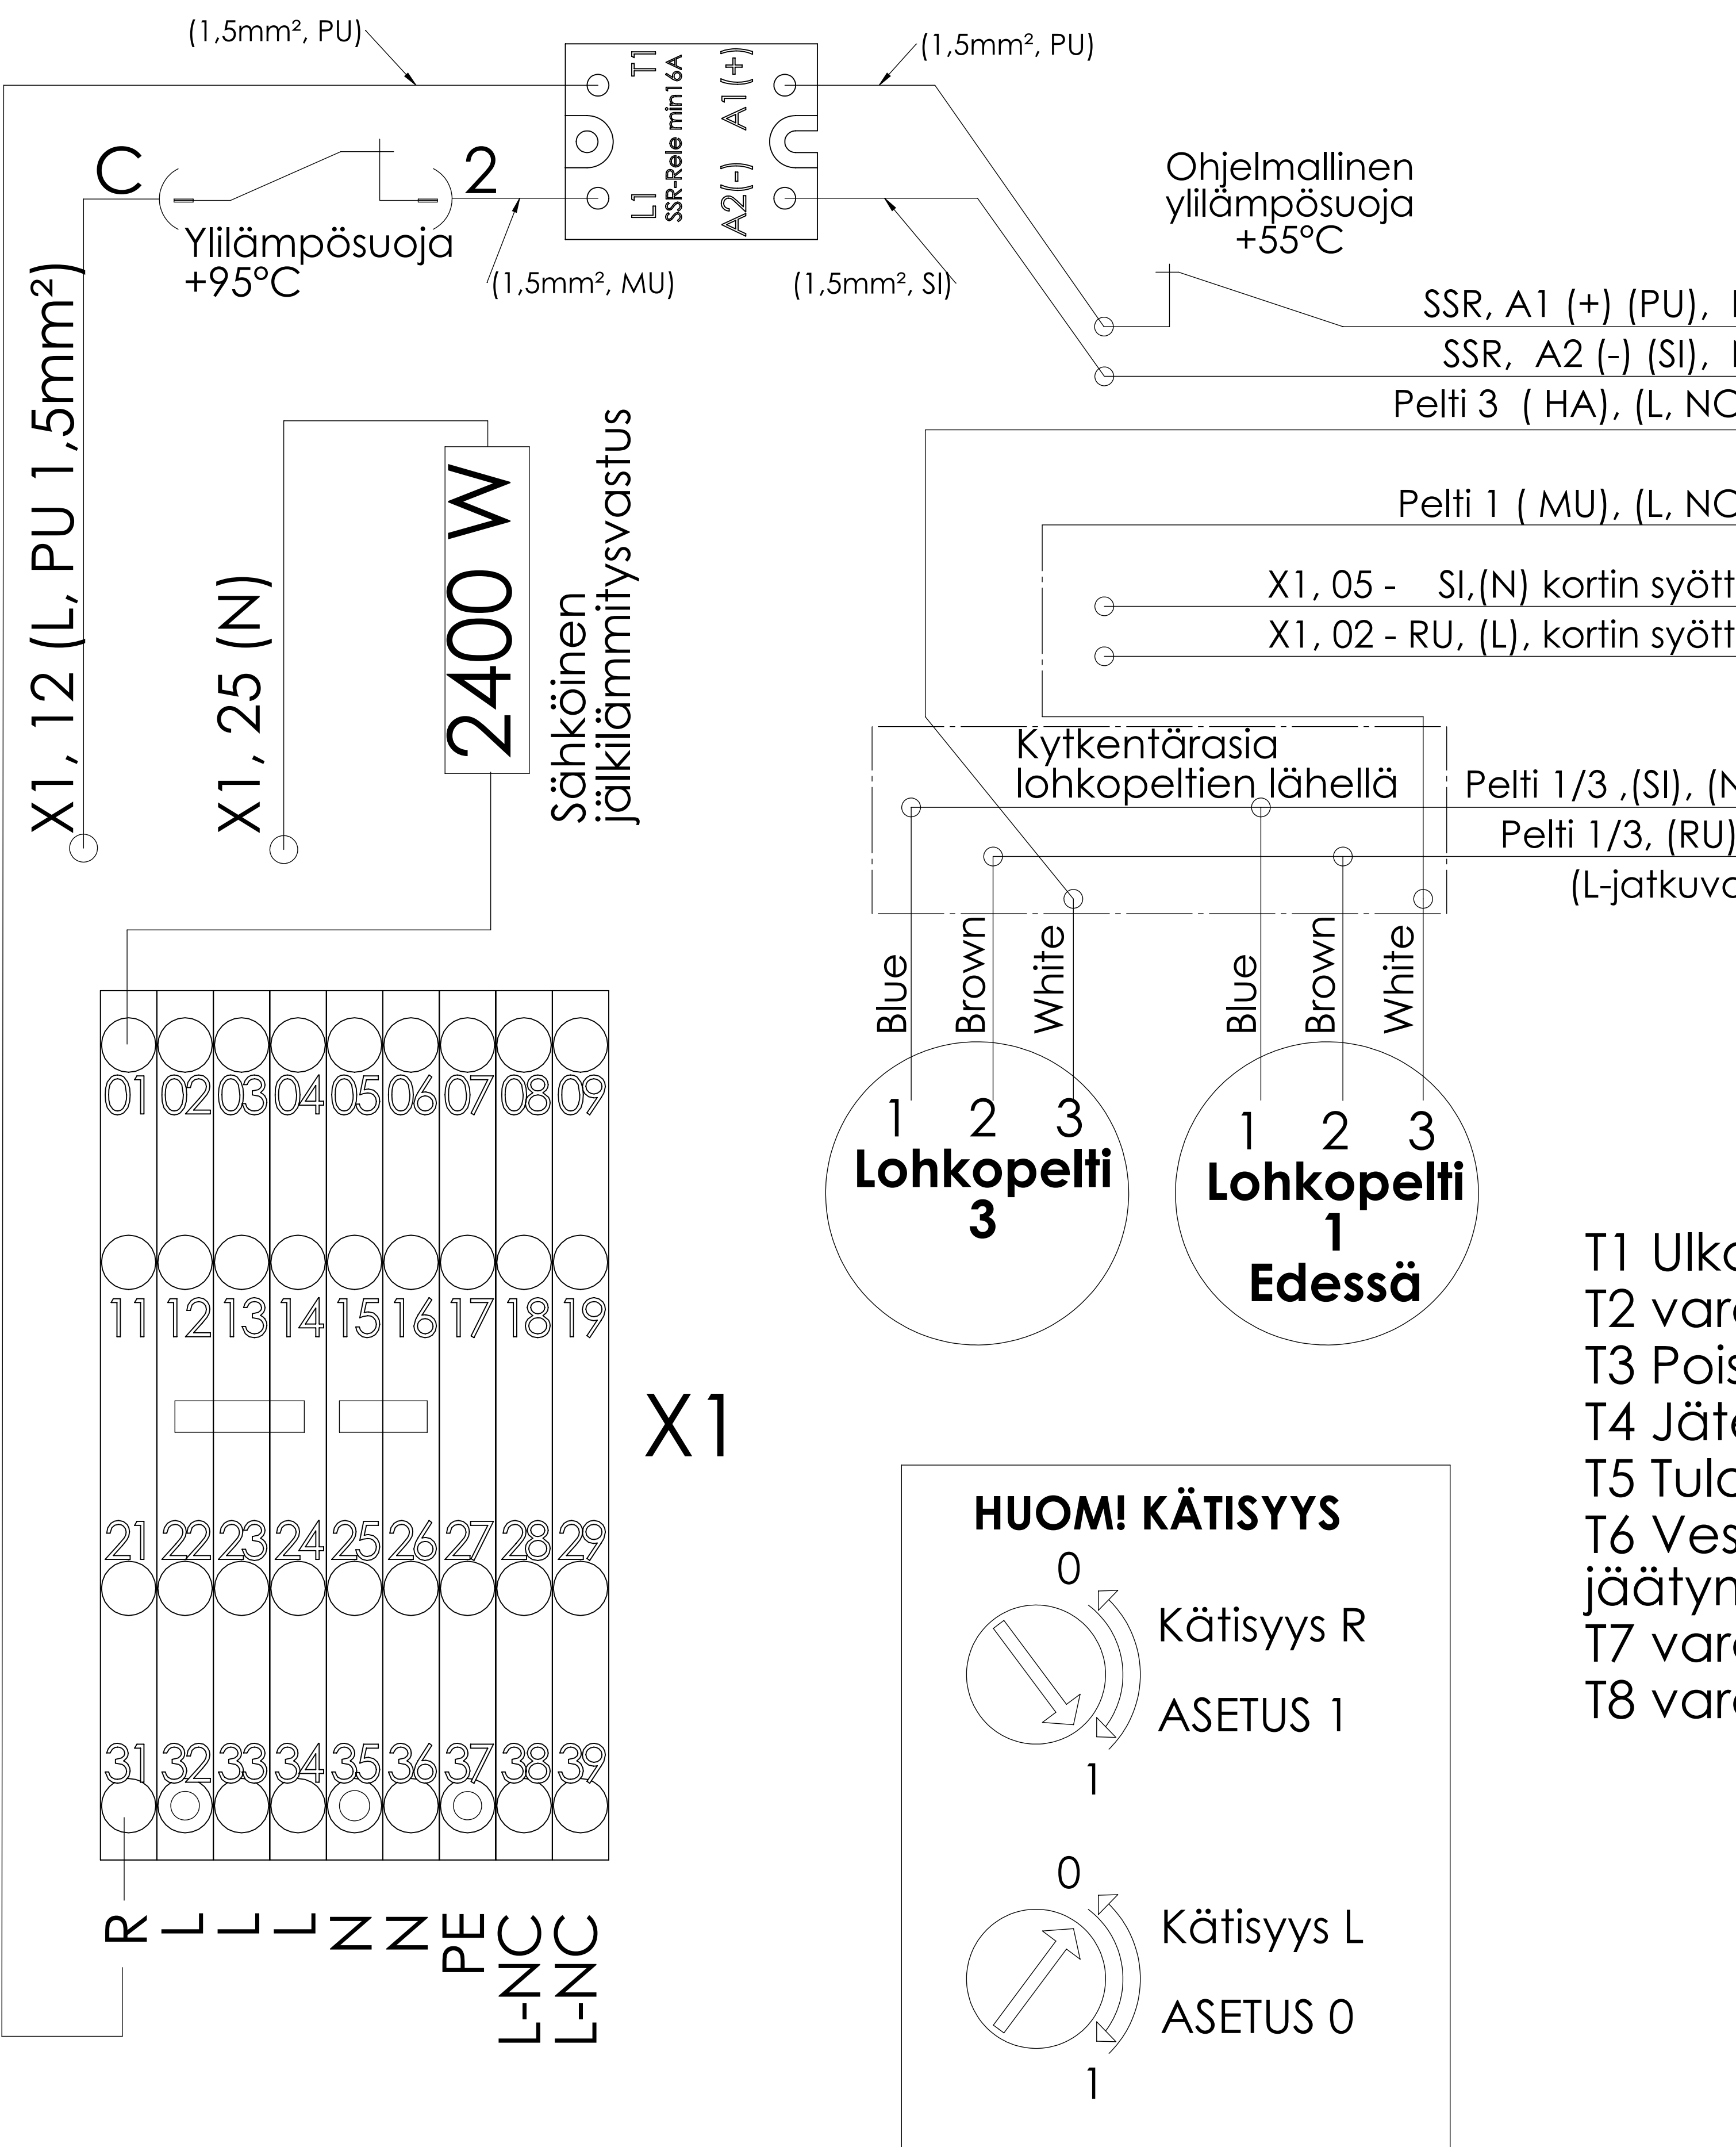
(1,5mm², PU)
T1
L1
SSR-Rele min16A
A1 (+)
A2(-)
(1,5mm², PU)

C
2
Ylilämpösuoja
+95°C
(1,5mm², MU)
(1,5mm², SI)

Ohjelmallinen
ylilämpösuoja
+55°C

SSR, A1 (+) (PU), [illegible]
SSR, A2 (-) (SI), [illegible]
Pelti 3 ( HA), (L, NC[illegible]
Pelti 1 ( MU), (L, NC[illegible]
X1, 05 - SI,(N) kortin syött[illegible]
X1, 02 - RU, (L), kortin syött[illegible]

X1, 12 (L, PU 1,5mm²)
X1, 25 (N)
2400 W
Sähköinen
jälkilämmitysvastus

Kytkentärasia
lohkopeltien lähellä
Pelti 1/3 ,(SI), (N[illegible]
Pelti 1/3, (RU)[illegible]
(L-jatkuva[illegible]

Blue
Brown
White
Blue
Brown
White

1 2 3
Lohkopelti
3

1 2 3
Lohkopelti
1
Edessä

T1 Ulk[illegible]
T2 var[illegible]
T3 Poi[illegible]
T4 Jät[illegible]
T5 Tul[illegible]
T6 Ves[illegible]
jäätyn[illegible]
T7 var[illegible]
T8 var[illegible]

01 02 03 04 05 06 07 08 09
11 12 13 14 15 16 17 18 19
21 22 23 24 25 26 27 28 29
31 32 33 34 35 36 37 38 39

X1

R L L L N N PE L-NC L-NC

HUOM! KÄTISYYS
0
Kätisyys R
ASETUS 1
1
0
Kätisyys L
ASETUS 0
1